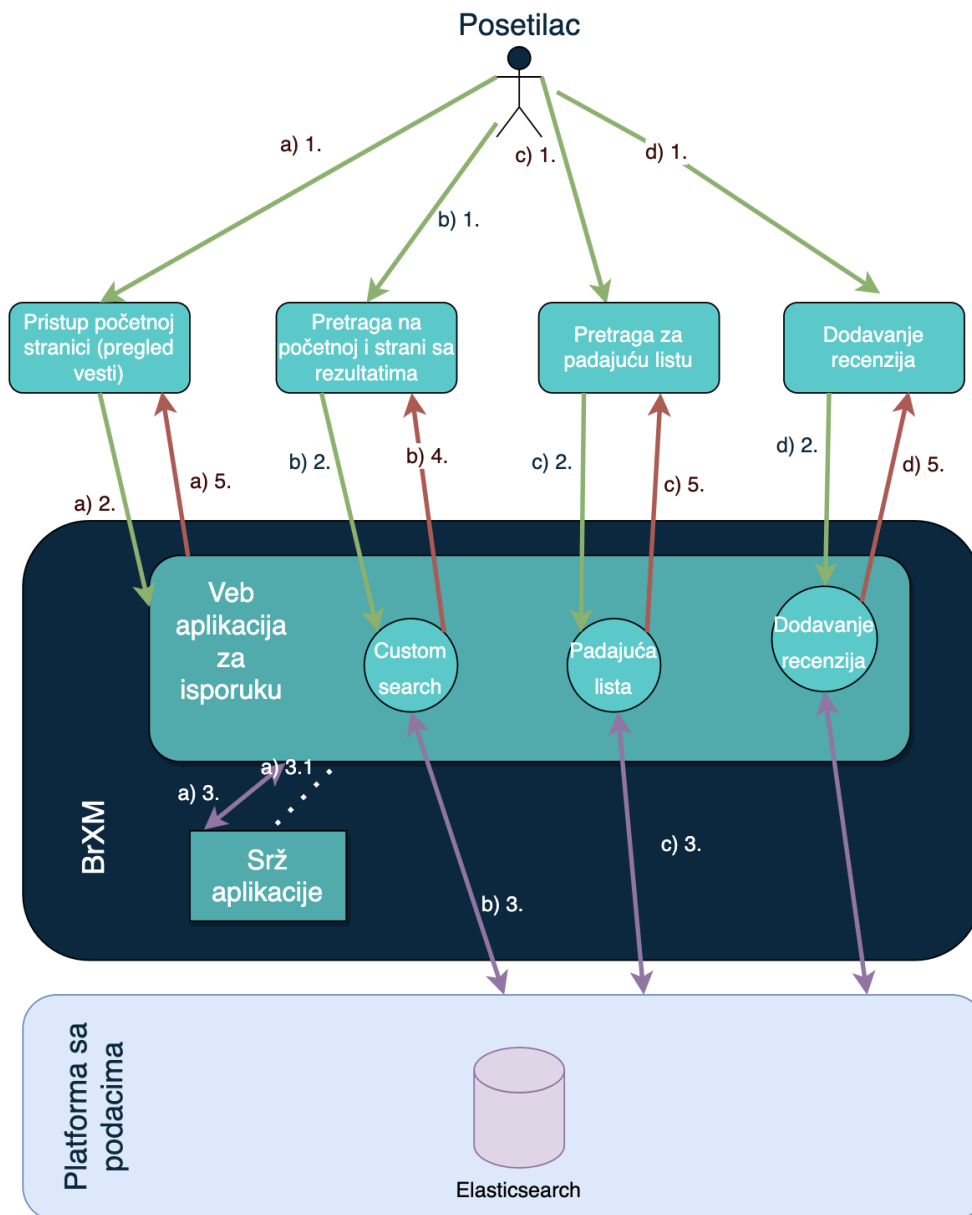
Posetilac

a) 1.

b) 1.

c) 1.

d) 1.

Pristup početnoj stranici (pregled vesti)

Pretraga na početnoj i strani sa rezultatima

Pretraga za padajuću listu

Dodavanje recenzija

a) 2.

a) 5.

b) 2.

b) 4.

c) 2.

c) 5.

d) 2.

d) 5.

Veb aplikacija za isporuku

Custom search

Padajuća lista

Dodavanje recenzija

a) 3.1

a) 3.

Srž aplikacije

BrXM

c) 3.

b) 3.

Platforma sa podacima

Elasticsearch